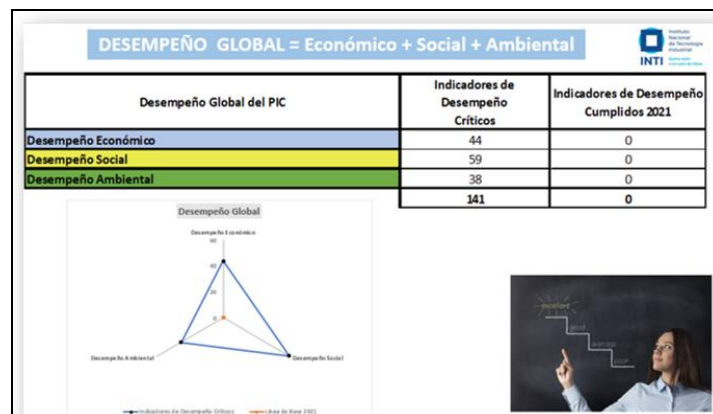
DESEMPEÑO GLOBAL = Económico + Social + Ambiental

Instituto Nacional de Tecnología Industrial
INTI

| Desempeño Global del PIC | Indicadores de Desempeño Críticos | Indicadores de Desempeño Cumplidos 2021 |
|---|---|---|
| Desempeño Económico | 44 | 0 |
| Desempeño Social | 59 | 0 |
| Desempeño Ambiental | 38 | 0 |
| | 141 | 0 |

Desempeño Global

Desempeño Económico

60

40

20

0

Desempeño Ambiental

Desempeño Social

Indicadores de Desempeño Críticos
Línea de Base 2021

excellent
good
average
poor